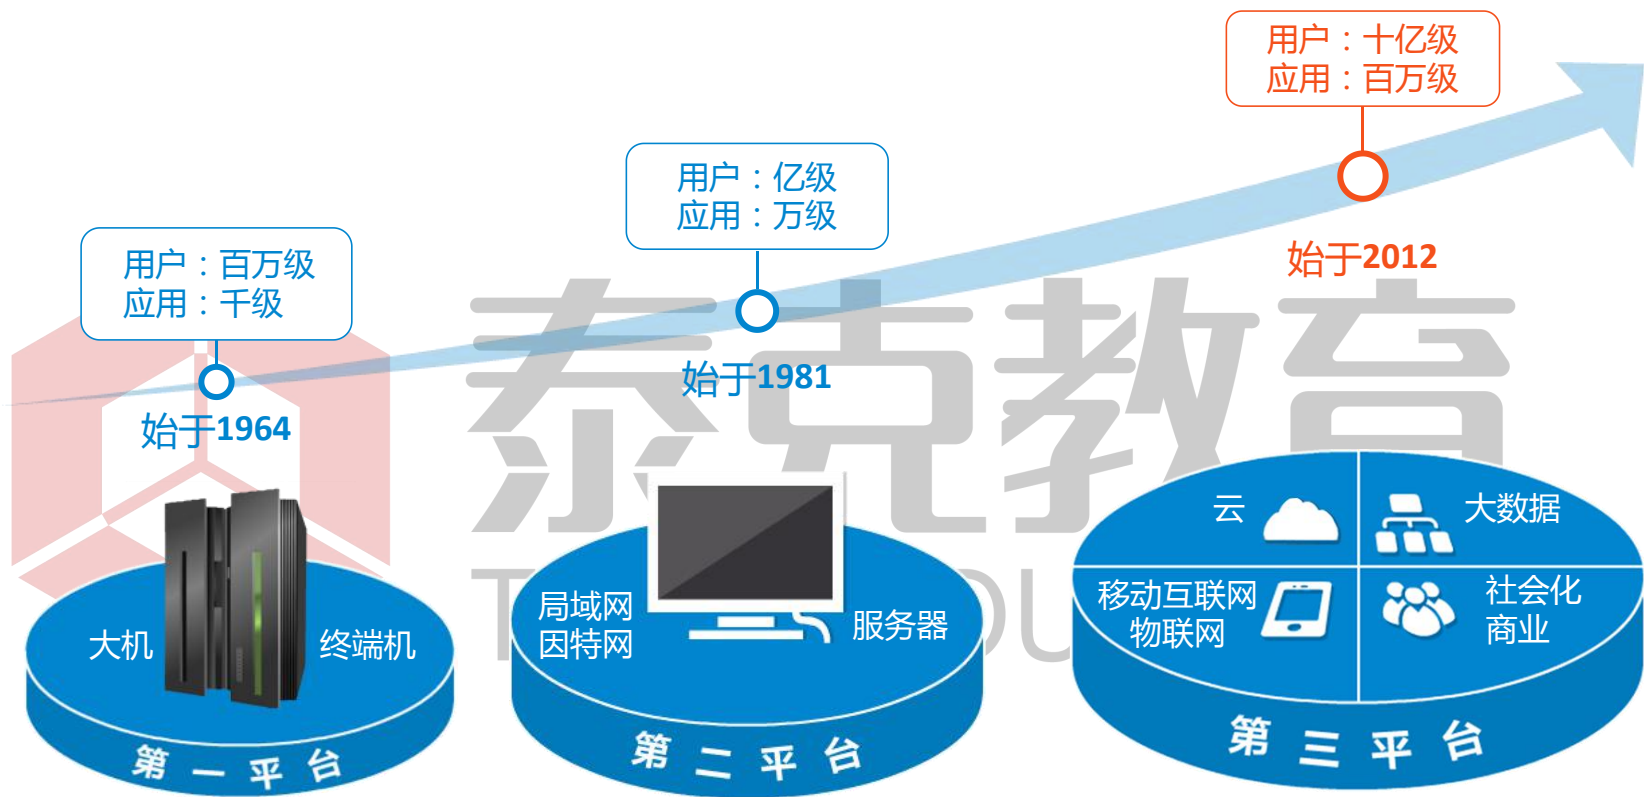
用户：十亿级
应用：百万级

用户：亿级
应用：万级

始于2012

用户：百万级
应用：千级

始于1981

始于1964

泰克教育

云

大数据

移动互联网
物联网

社会化
商业

局域网
因特网

服务器

大机

终端机

第一平台

第二平台

第三平台